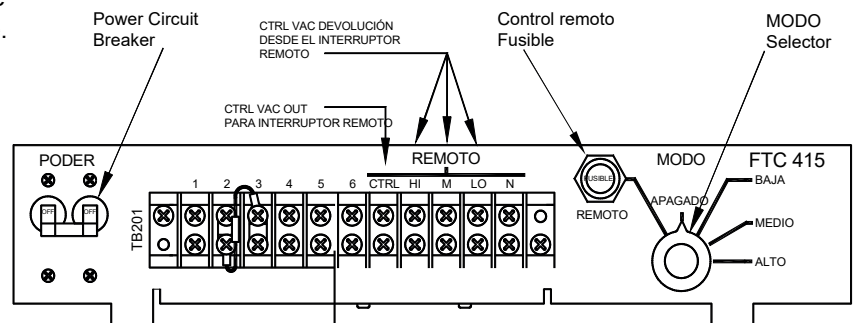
Power Circuit Breaker

CTRL VAC DEVOLUCIÓN DESDE EL INTERRUPTOR REMOTO

Control remoto Fusible

MODO Selector

CTRL VAC OUT PARA INTERRUPTOR REMOTO

PODER

OFF OFF

TB201

1 2 3 4 5 6 CTRL HI M LO N

REMOTO

FUSIBLE

REMOTO

MODO

FTC 415

APAGADO

BAJA

MEDIO

ALTO